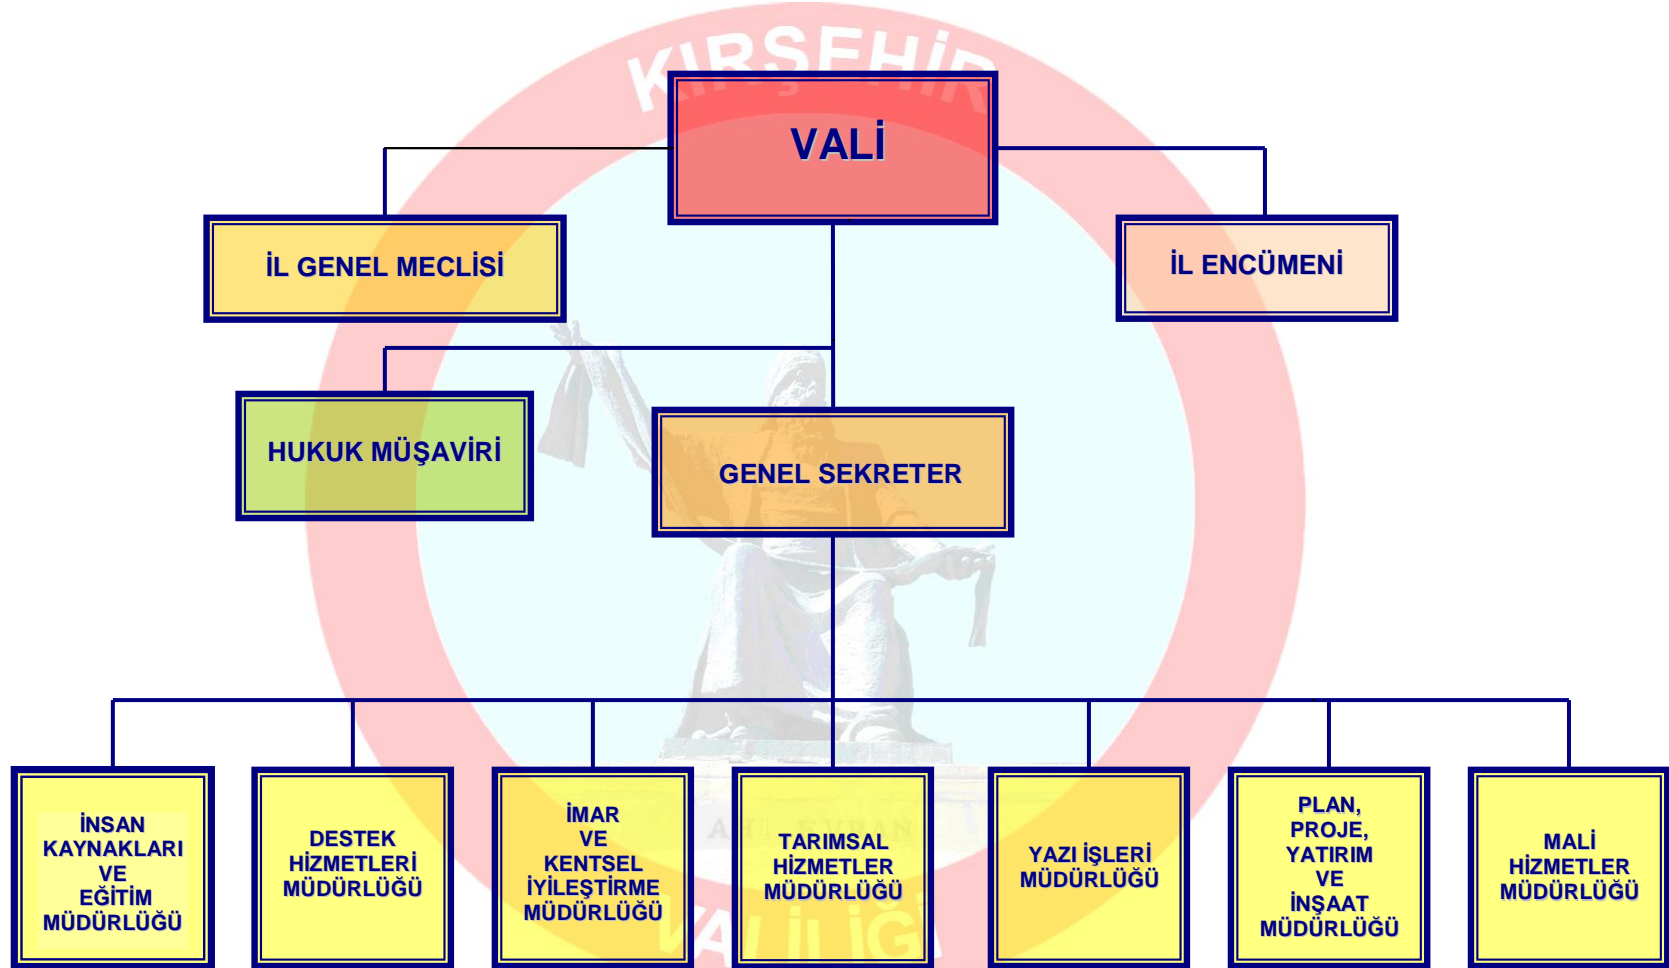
KIRŞEHİR

VALİ

İL GENEL MECLİSİ

İL ENCÜMENİ

HUKUK MÜŞAVİRİ

GENEL SEKRETER

İNSAN KAYNAKLARI VE EĞİTİM MÜDÜRLÜĞÜ

DESTEK HİZMETLERİ MÜDÜRLÜĞÜ

İMAR VE KENTSEL İYİLEŞTİRME MÜDÜRLÜĞÜ

TARIMSAL HİZMETLER MÜDÜRLÜĞÜ

YAZI İŞLERİ MÜDÜRLÜĞÜ

PLAN, PROJE, YATIRIM VE İNŞAAT MÜDÜRLÜĞÜ

MALİ HİZMETLER MÜDÜRLÜĞÜ

VALİLİĞİ